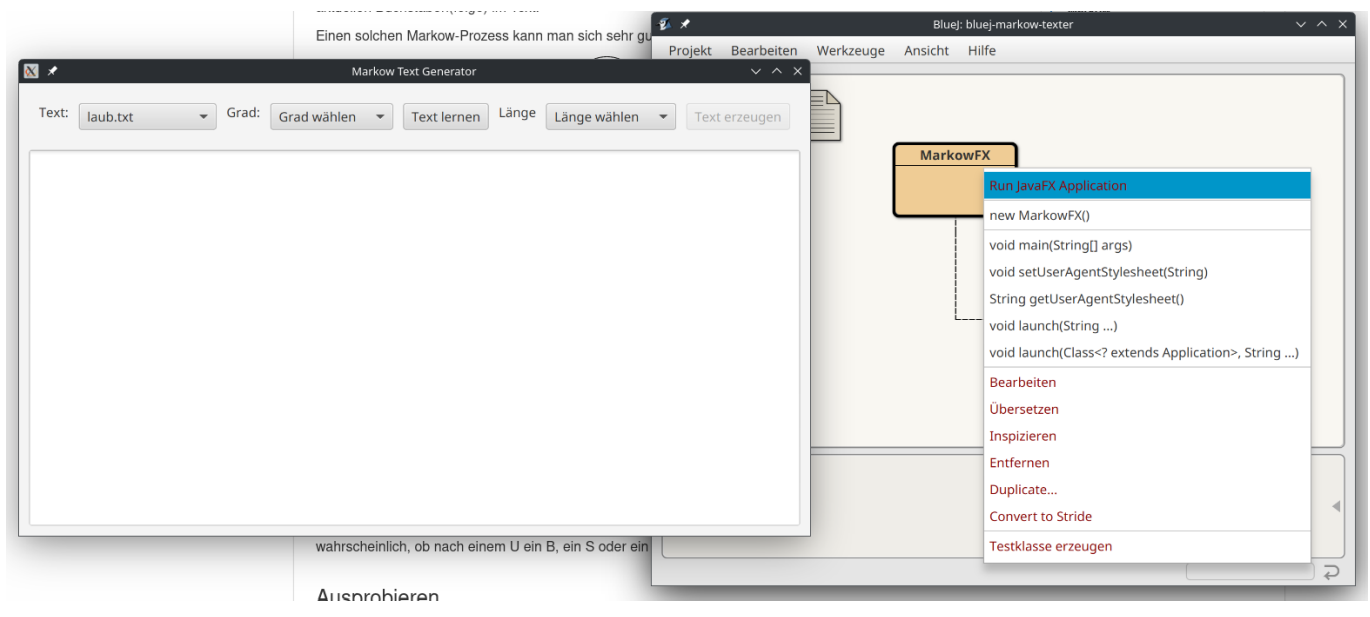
Einen solchen Markow-Prozess kann man sich sehr gu

Markow Text Generator

Text: laub.txt Grad: Grad wählen Text lernen Länge Länge wählen Text erzeugen

wahrscheinlich, ob nach einem U ein B, ein S oder ein

Ausprobieren

BlueJ: bluej-markow-texter

Projekt Bearbeiten Werkzeuge Ansicht Hilfe

MarkowFX

Run JavaFX Application
new MarkowFX()
void main(String[] args)
void setUserAgentStylesheet(String)
String getUserAgentStylesheet()
void launch(String ...)
void launch(Class<? extends Application>, String ...)
Bearbeiten
Übersetzen
Inspizieren
Entfernen
Duplicate...
Convert to Stride
Testklasse erzeugen